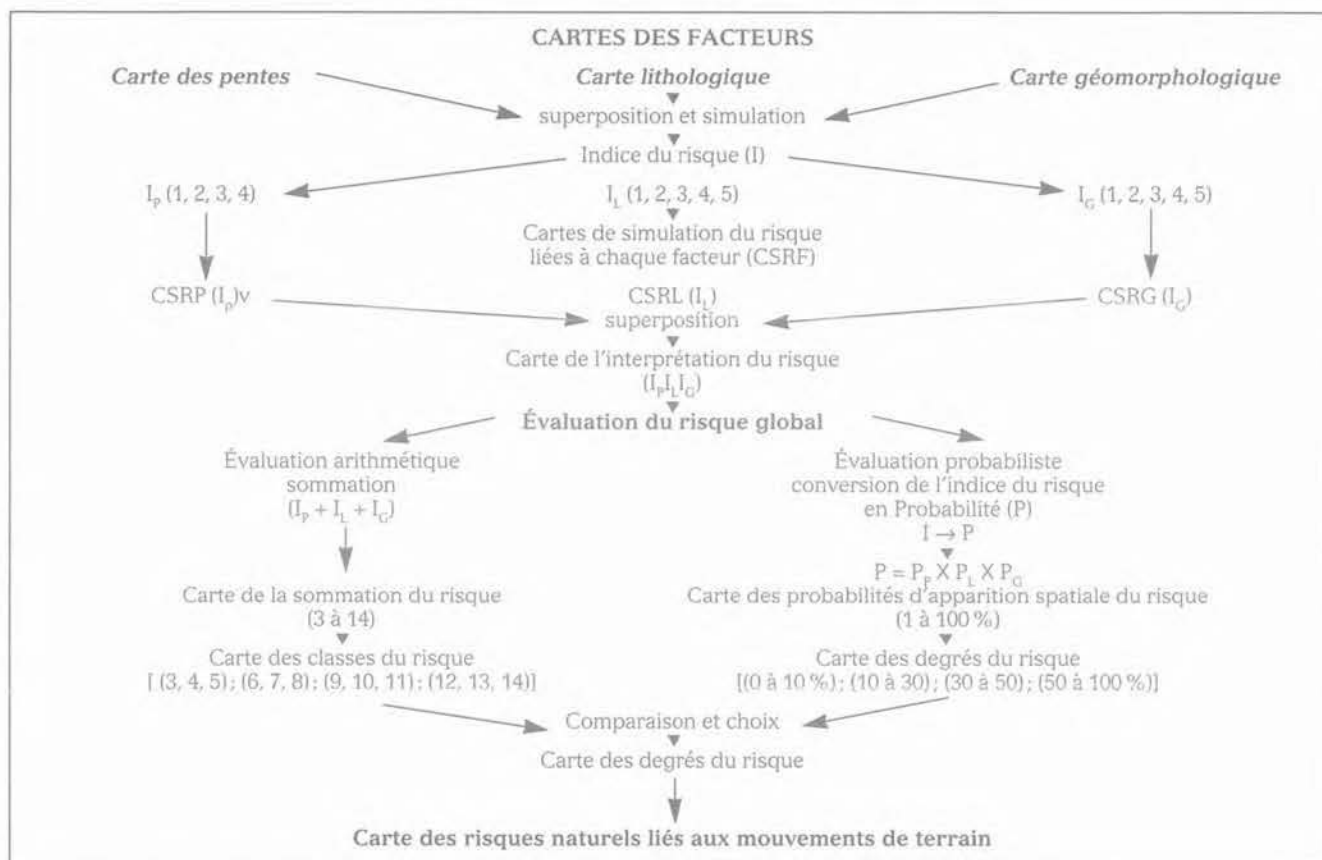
CARTES DES FACTEURS

*Carte des pentes*

*Carte lithologique*

*Carte géomorphologique*

superposition et simulation

Indice du risque (I)

$I_P$ (1, 2, 3, 4)

$I_L$ (1, 2, 3, 4, 5)

$I_G$ (1, 2, 3, 4, 5)

Cartes de simulation du risque liées à chaque facteur (CSRF)

CSRP ($I_P$)v

CSRL ($I_L$)

CSRG ($I_G$)

superposition

Carte de l'interprétation du risque ($I_P I_L I_G$)

**Évaluation du risque global**

Évaluation arithmétique sommation ($I_P + I_L + I_G$)

Carte de la sommation du risque (3 à 14)

Carte des classes du risque [(3, 4, 5); (6, 7, 8); (9, 10, 11); (12, 13, 14)]

Évaluation probabiliste conversion de l'indice du risque en Probabilité (P)

$I \rightarrow P$

$P = P_P \times P_L \times P_G$

Carte des probabilités d'apparition spatiale du risque (1 à 100 %)

Carte des degrés du risque [(0 à 10 %); (10 à 30); (30 à 50); (50 à 100 %)]

Comparaison et choix

Carte des degrés du risque

**Carte des risques naturels liés aux mouvements de terrain**